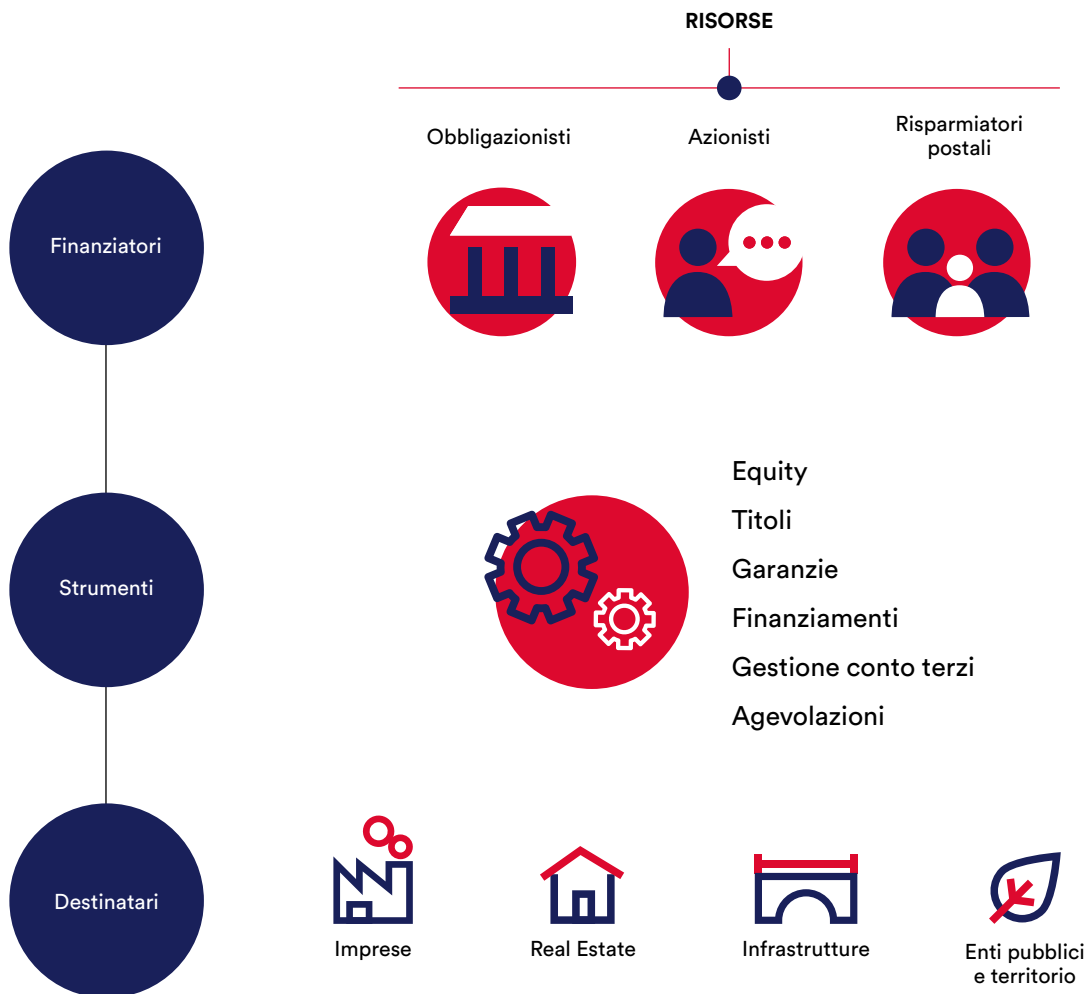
RISORSE

Obbligazionisti

Azionisti

Risparmiatori postali

Finanziatori

Equity

Titoli

Garanzie

Finanziamenti

Gestione conto terzi

Agevolazioni

Strumenti

Destinatari

Imprese

Real Estate

Infrastrutture

Enti pubblici e territorio